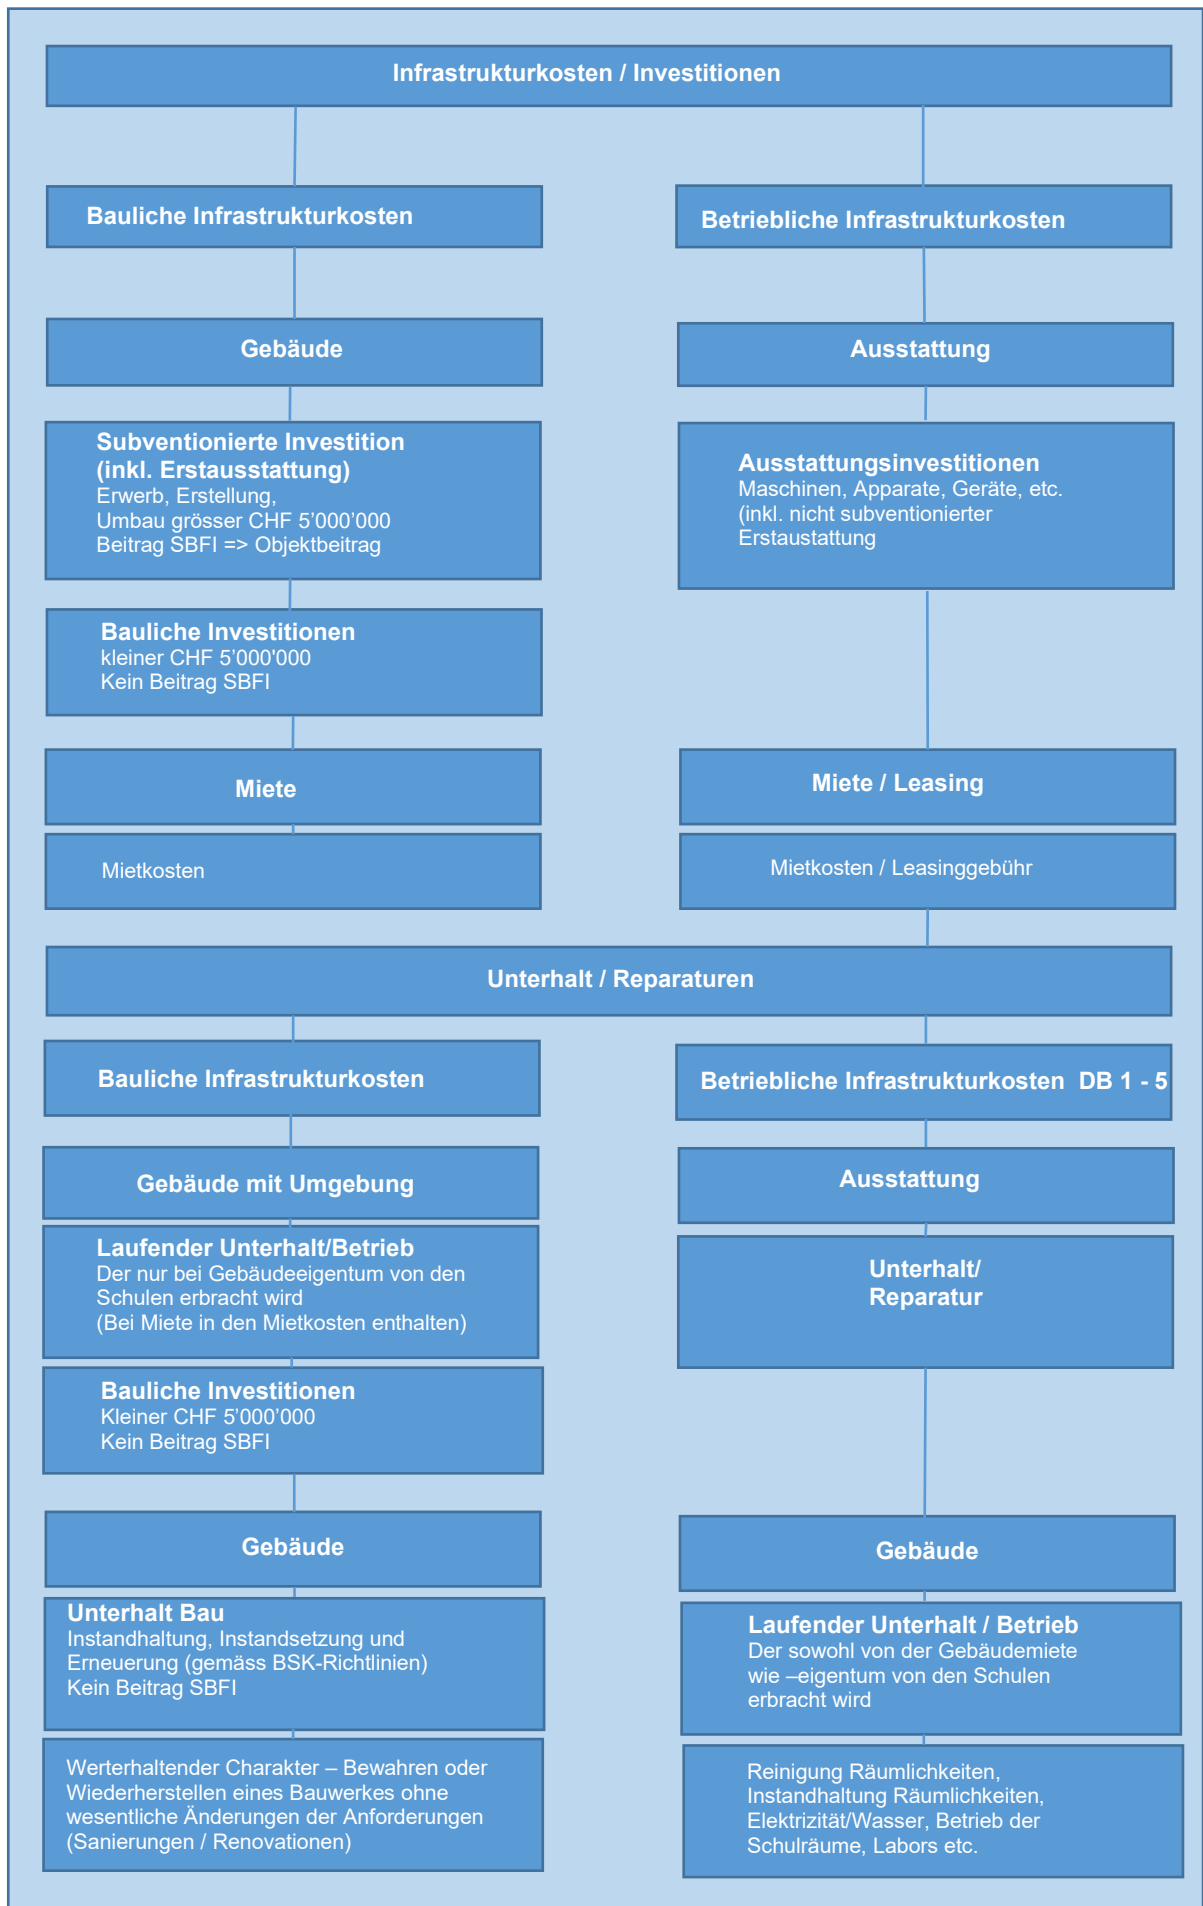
Infrastrukturkosten / Investitionen

Bauliche Infrastrukturkosten

Betriebliche Infrastrukturkosten

Gebäude

Ausstattung

Subventionierte Investition (inkl. Erstausstattung)
Erwerb, Erstellung, Umbau grösser CHF 5'000'000
Beitrag SBFI => Objektbeitrag

Ausstattungsinvestitionen
Maschinen, Apparate, Geräte, etc. (inkl. nicht subventionierter Erstaustattung

Bauliche Investitionen
kleiner CHF 5'000'000
Kein Beitrag SBFI

Miete

Miete / Leasing

Mietkosten

Mietkosten / Leasinggebühr

Unterhalt / Reparaturen

Bauliche Infrastrukturkosten

Betriebliche Infrastrukturkosten DB 1 - 5

Gebäude mit Umgebung

Ausstattung

Laufender Unterhalt/Betrieb
Der nur bei Gebäudeeigentum von den Schulen erbracht wird
(Bei Miete in den Mietkosten enthalten)

Unterhalt/ Reparatur

Bauliche Investitionen
Kleiner CHF 5'000'000
Kein Beitrag SBFI

Gebäude

Gebäude

Unterhalt Bau
Instandhaltung, Instandsetzung und Erneuerung (gemäss BSK-Richtlinien)
Kein Beitrag SBFI

Laufender Unterhalt / Betrieb
Der sowohl von der Gebäudemiete wie –eigentum von den Schulen erbracht wird

Werterhaltender Charakter – Bewahren oder Wiederherstellen eines Bauwerkes ohne wesentliche Änderungen der Anforderungen (Sanierungen / Renovationen)

Reinigung Räumlichkeiten, Instandhaltung Räumlichkeiten, Elektrizität/Wasser, Betrieb der Schulräume, Labors etc.